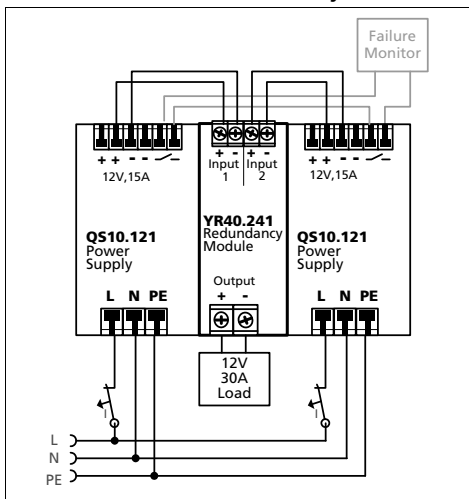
Failure Monitor

+ + - -
12V,15A

+ - + -
Input 1
Input 2

+ + - -
12V,15A

YR40.241
Redundancy Module

QS10.121
Power Supply

QS10.121
Power Supply

Output
+ -

L N PE

L N PE

12V
30A
Load

I

I

L
N
PE